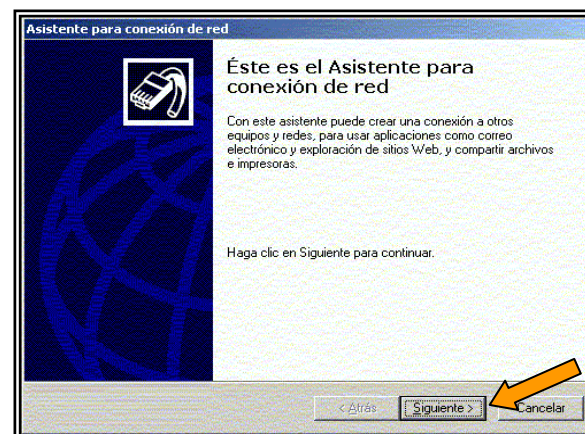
Asistente para conexión de red

Éste es el Asistente para conexión de red

Con este asistente puede crear una conexión a otros equipos y redes, para usar aplicaciones como correo electrónico y exploración de sitios Web, y compartir archivos e impresoras.

Haga clic en Siguiente para continuar.

< Atrás

Siguiente >

Cancelar